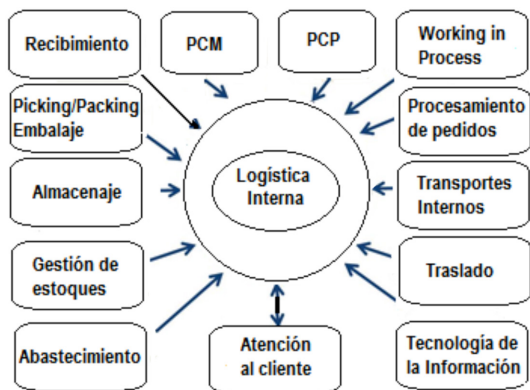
Recibimiento

PCM

PCP

Working in Process

Picking/Packing Embalaje

Procesamiento de pedidos

Logística Interna

Almacenaje

Transportes Internos

Gestión de estoques

Traslado

Abastecimiento

Atención al cliente

Tecnología de la Información